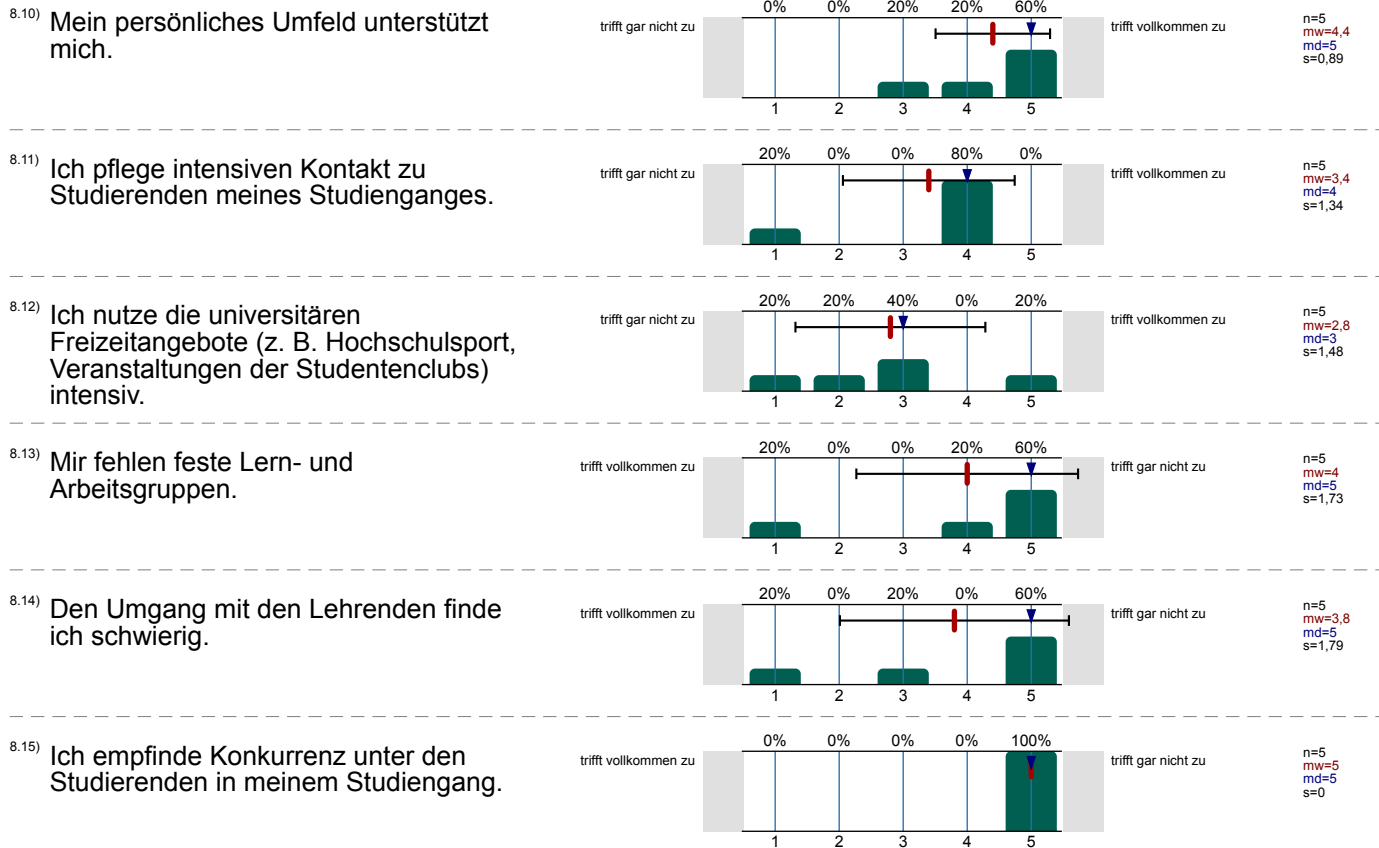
8.10) Mein persönliches Umfeld unterstützt mich.

trifft gar nicht zu

0% 0% 20% 20% 60%

1 2 3 4 5

trifft vollkommen zu

n=5
mw=4,4
md=5
s=0,89

8.11) Ich pflege intensiven Kontakt zu Studierenden meines Studienganges.

trifft gar nicht zu

20% 0% 0% 80% 0%

1 2 3 4 5

trifft vollkommen zu

n=5
mw=3,4
md=4
s=1,34

8.12) Ich nutze die universitären Freizeitangebote (z. B. Hochschulsport, Veranstaltungen der Studentenclubs) intensiv.

trifft gar nicht zu

20% 20% 40% 0% 20%

1 2 3 4 5

trifft vollkommen zu

n=5
mw=2,8
md=3
s=1,48

8.13) Mir fehlen feste Lern- und Arbeitsgruppen.

trifft vollkommen zu

20% 0% 0% 20% 60%

1 2 3 4 5

trifft gar nicht zu

n=5
mw=4
md=5
s=1,73

8.14) Den Umgang mit den Lehrenden finde ich schwierig.

trifft vollkommen zu

20% 0% 20% 0% 60%

1 2 3 4 5

trifft gar nicht zu

n=5
mw=3,8
md=5
s=1,79

8.15) Ich empfinde Konkurrenz unter den Studierenden in meinem Studiengang.

trifft vollkommen zu

0% 0% 0% 0% 100%

1 2 3 4 5

trifft gar nicht zu

n=5
mw=5
md=5
s=0